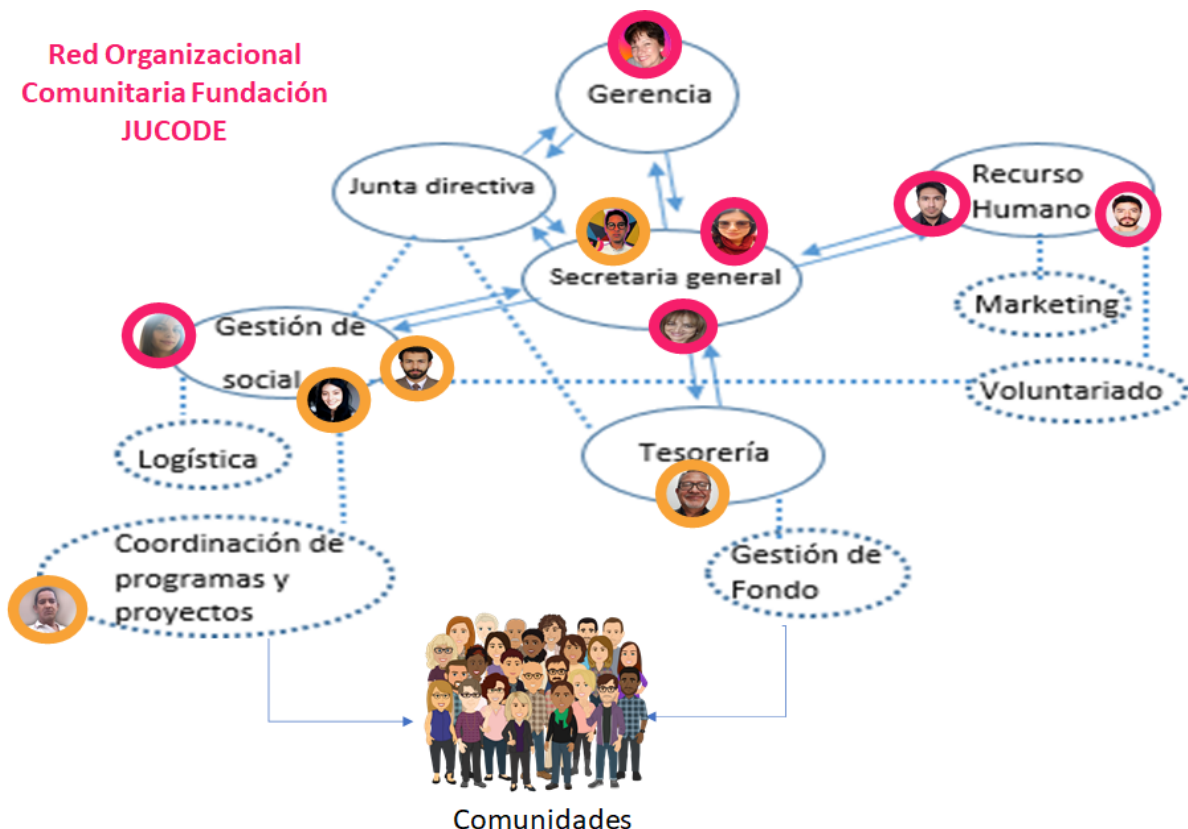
Red Organizacional Comunitaria Fundación JUCODE

Gerencia

Junta directiva

Recurso Humano

Secretaria general

Marketing

Gestión de social

Voluntariado

Logística

Tesorería

Coordinación de programas y proyectos

Gestión de Fondo

Comunidades